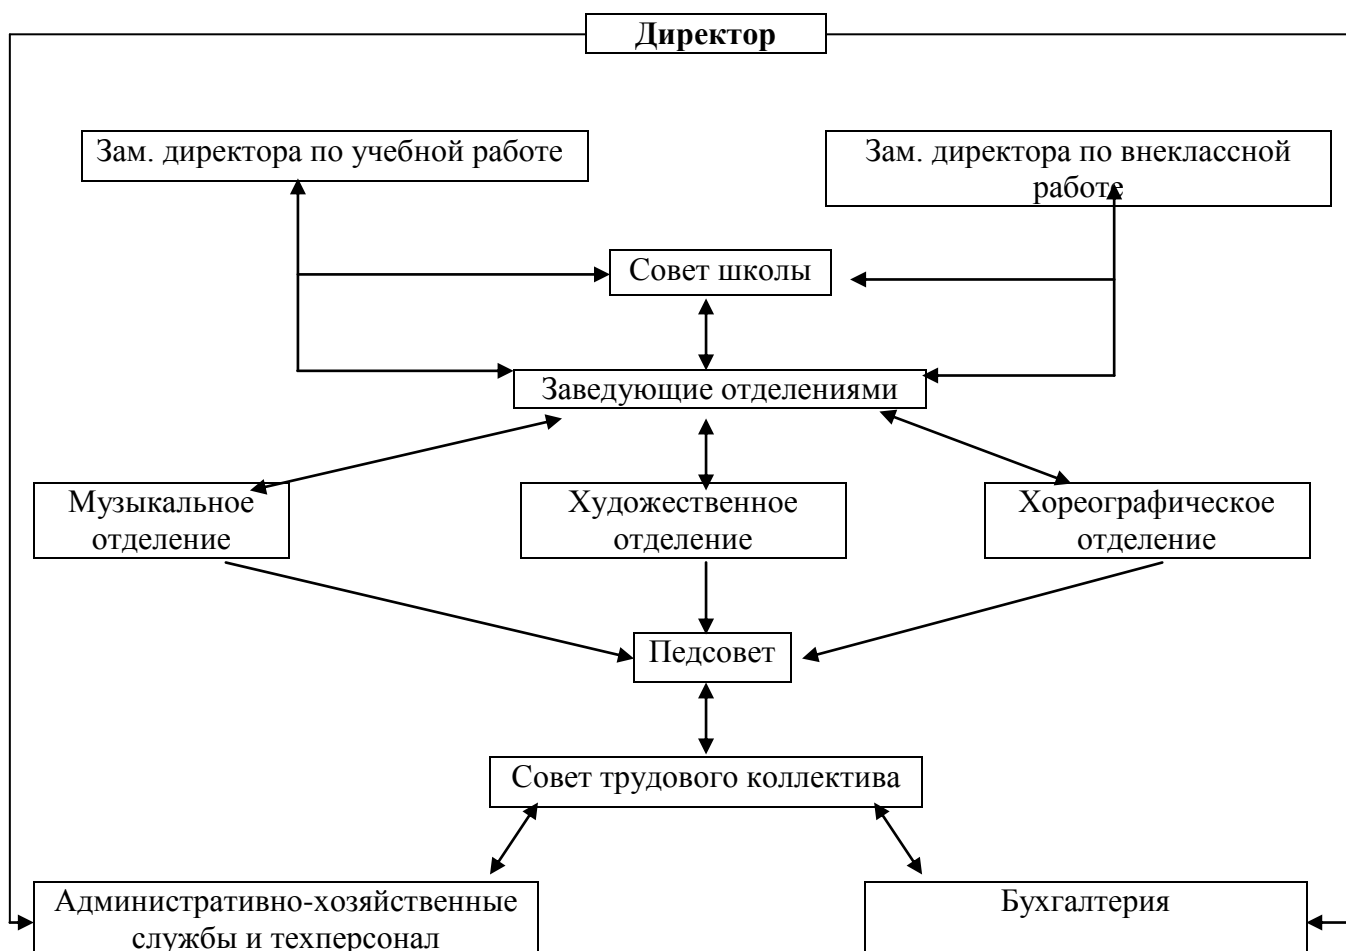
Директор

Зам. директора по учебной работе

Зам. директора по внеклассной работе

Совет школы

Заведующие отделениями

Музыкальное отделение

Художественное отделение

Хореографическое отделение

Педсовет

Совет трудового коллектива

Административно-хозяйственные службы и техперсонал

Бухгалтерия